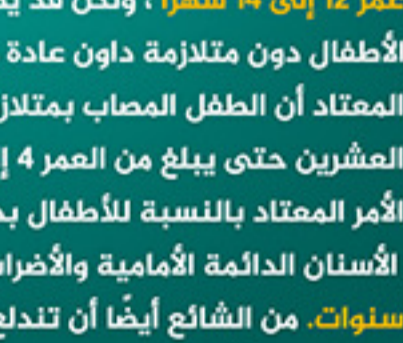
عمر 12 إلى 14 شهرا، ولكن قد يـ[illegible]
الأطفال دون متلازمة داون عادة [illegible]
المعتاد أن الطفل المصاب بمتلاز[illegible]
العشرين حتى يبلغ من العمر 4 إ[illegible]
الأمر المعتاد بالنسبة للأطفال بـ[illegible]
الأسنان الدائمة الأمامية والأضرا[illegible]
سنوات. من الشائع أيضًا أن تندلـ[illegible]